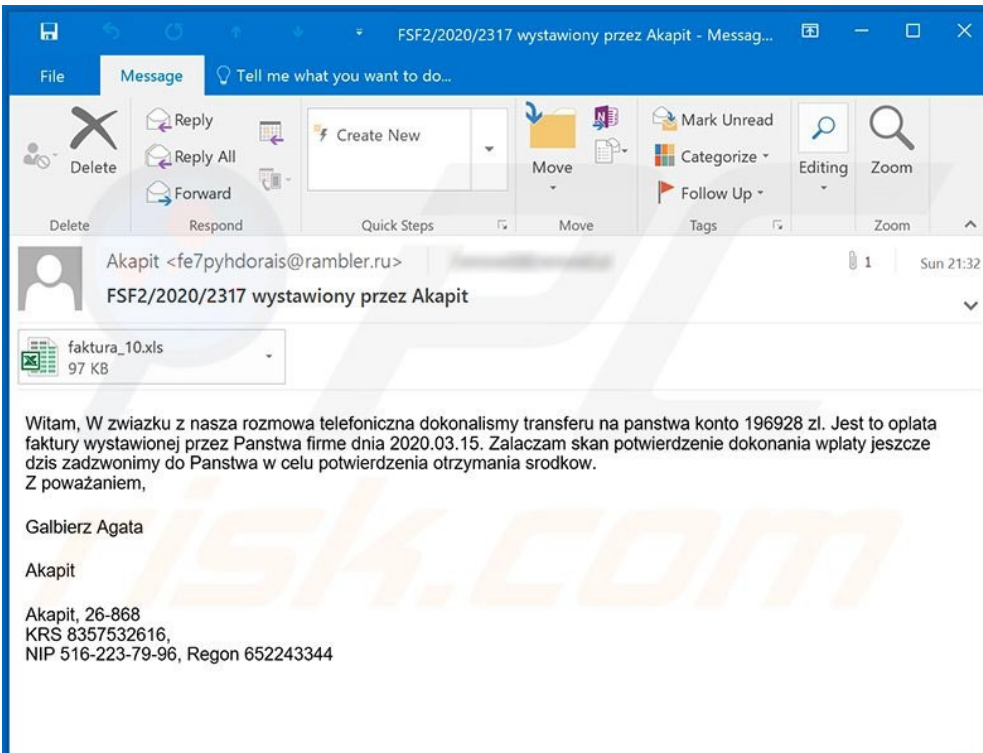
FSF2/2020/2317 wystawiony przez Akapit - Messag...

File
Message
Tell me what you want to do...

Delete
Reply
Reply All
Forward
Create New
Move
Mark Unread
Categorize
Follow Up
Editing
Zoom

Delete
Respond
Quick Steps
Move
Tags
Zoom

Akapit <fe7pyhdorais@rambler.ru> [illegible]
1
Sun 21:32
FSF2/2020/2317 wystawiony przez Akapit

faktura_10.xls
97 KB

Witam, W zwiazku z nasza rozmowa telefoniczna dokonalismy transferu na panstwa konto 196928 zl. Jest to oplata faktury wystawionej przez Panstwa firme dnia 2020.03.15. Zalaczam skan potwierdzenie dokonania wplaty jeszcze dzis zadzwonimy do Panstwa w celu potwierdzenia otrzymania srodkow.
Z poważaniem,

Galbierz Agata

Akapit

Akapit, 26-868
KRS 8357532616,
NIP 516-223-79-96, Regon 652243344

pcrisk.com